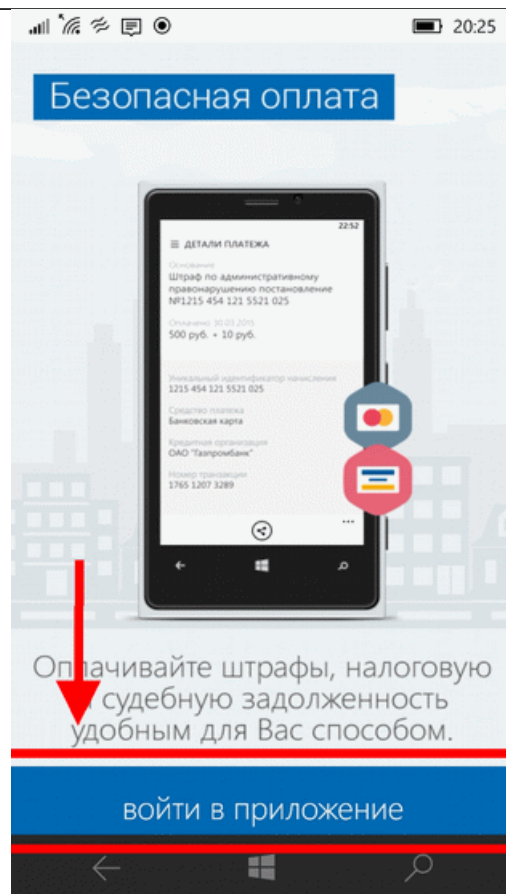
20:25

Безопасная оплата

22:52

ДЕТАЛИ ПЛАТЕЖА

Основание
Штраф по административному правонарушению постановление №1215 454 121 5521 025

Оплачено 30.01.2015
500 руб. + 10 руб.

Уникальный идентификатор начисления
1215 454 121 5521 025

Средство платежа
Банковская карта

Кредитная организация
ОАО "Газпромбанк"

Номер транзакции
1765 1207 3289

Оплачивайте штрафы, налоговую и судебную задолженность удобным для Вас способом.

войти в приложение